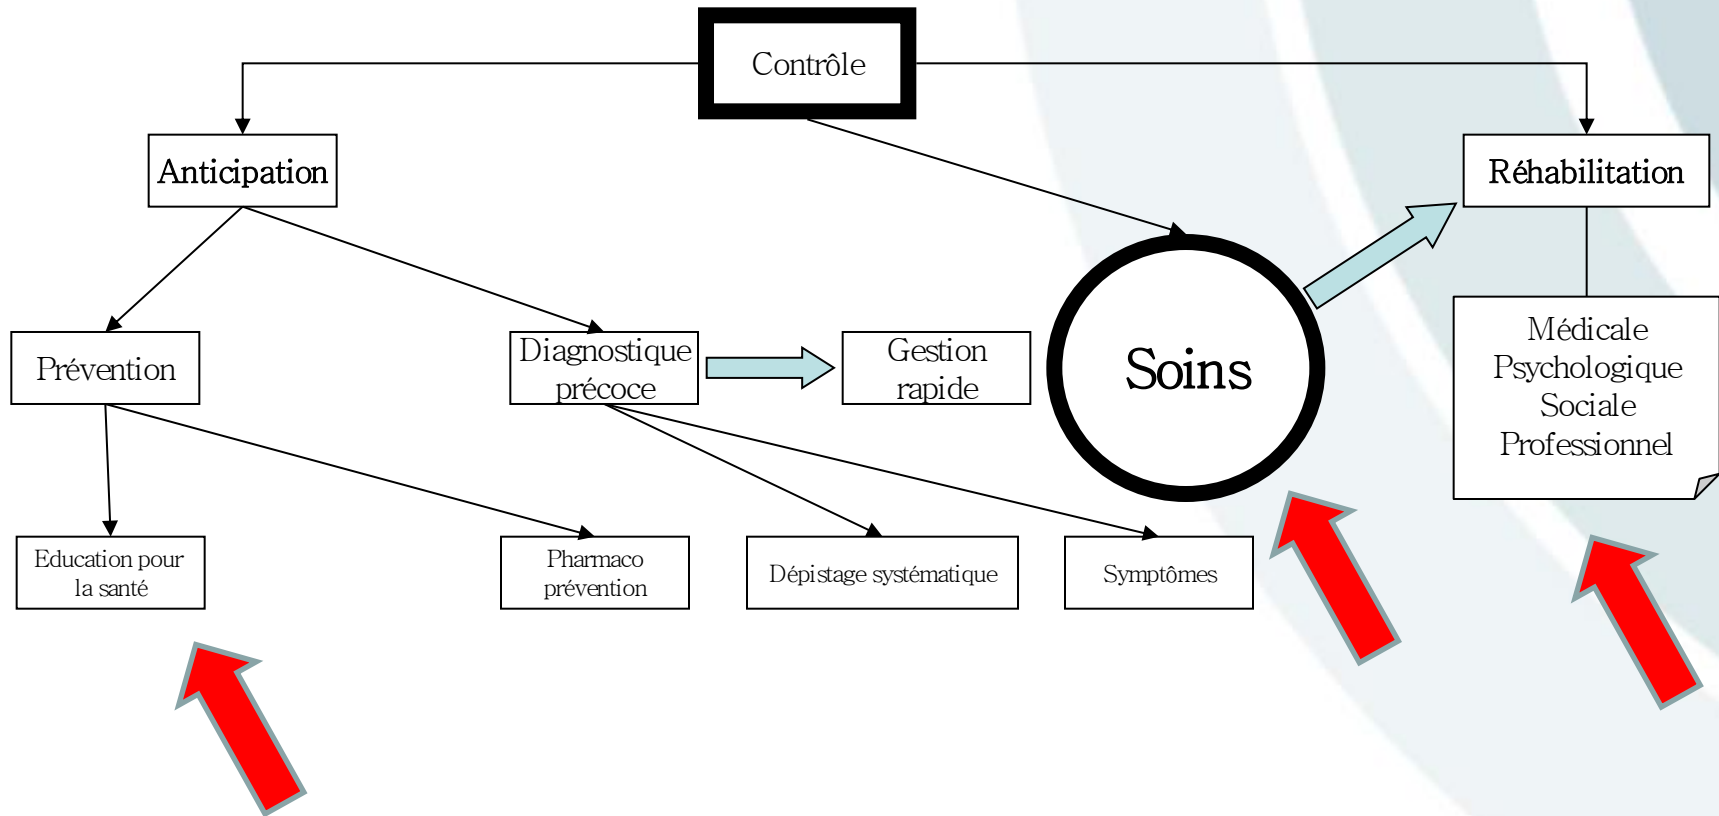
Contrôle

Anticipation

Réhabilitation

Soins

Prévention

Diagnostique précoce

Gestion rapide

Médicale
Psychologique
Sociale
Professionnel

Education pour la santé

Pharmaco prévention

Dépistage systématique

Symptômes